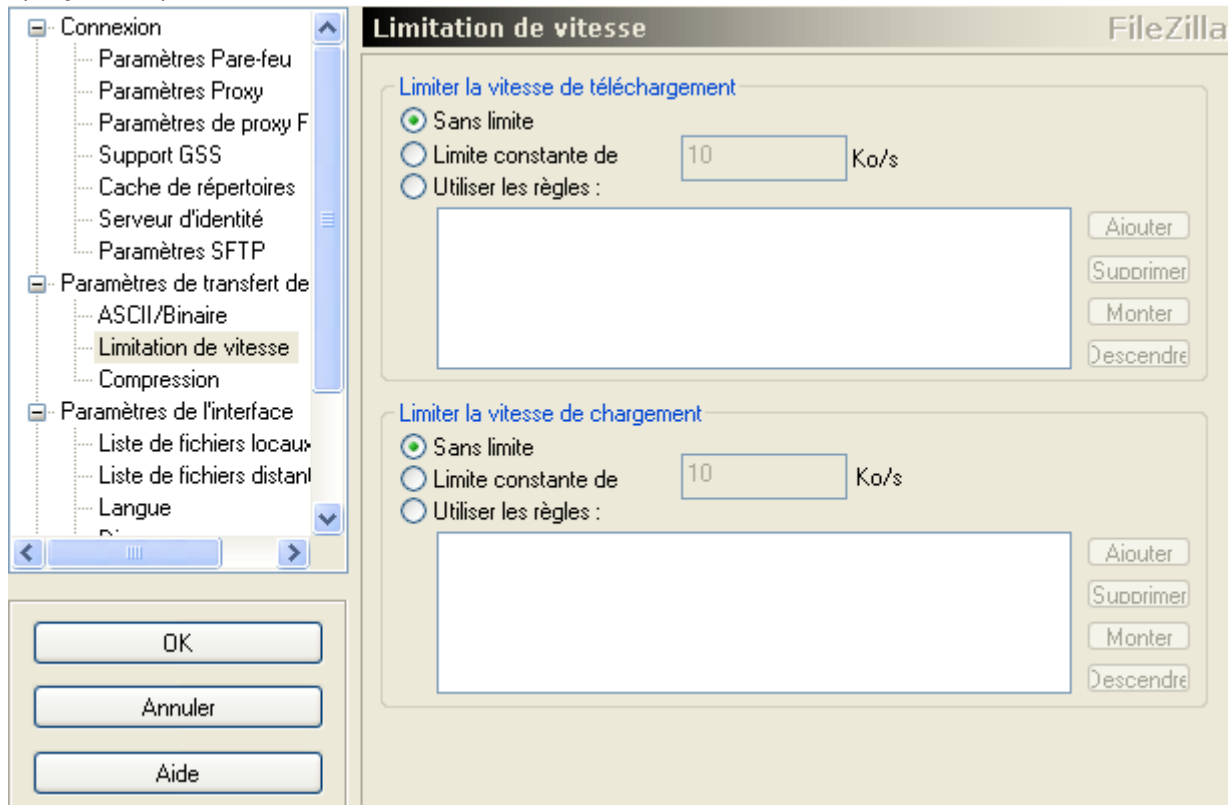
Connexion
Paramètres Pare-feu
Paramètres Proxy
Paramètres de proxy F
Support GSS
Cache de répertoires
Serveur d'identité
Paramètres SFTP
Paramètres de transfert de
ASCII/Binaire
Limitation de vitesse
Compression
Paramètres de l'interface
Liste de fichiers locaux
Liste de fichiers distant
Langue
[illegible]

OK
Annuler
Aide

Limitation de vitesse
FileZilla

Limiter la vitesse de téléchargement
Sans limite
Limite constante de 10 Ko/s
Utiliser les règles :
Ajouter
Supprimer
Monter
Descendre

Limiter la vitesse de chargement
Sans limite
Limite constante de 10 Ko/s
Utiliser les règles :
Ajouter
Supprimer
Monter
Descendre